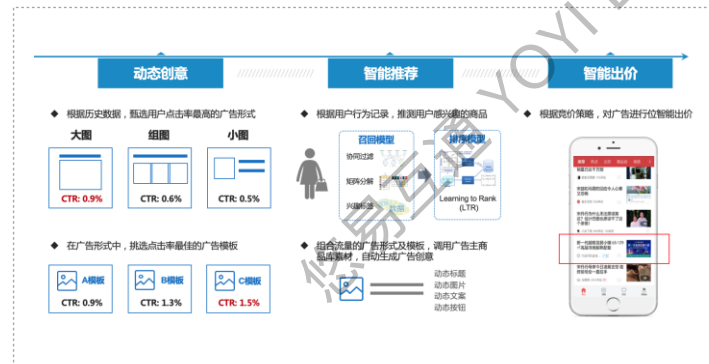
动态创意

智能推荐

智能出价

◆ 根据历史数据，甄选用户点击率最高的广告形式

大图

组图

小图

CTR: 0.9%

CTR: 0.6%

CTR: 0.5%

◆ 在广告形式中，挑选点击率最佳的广告模板

A模板

B模板

C模板

CTR: 0.9%

CTR: 1.3%

CTR: 1.5%

◆ 根据用户行为记录，推测用户感兴趣的商品

召回模型

协同过滤

矩阵分解

兴趣标签

排序模型

Learning to Rank (LTR)

◆ 组合流量的广告形式及模板，调用广告主商品库素材，自动生成广告创意

动态标题

动态图片

动态文案

动态按钮

◆ 根据竞价策略，对广告进行位智能出价

悠易互通 YOYI